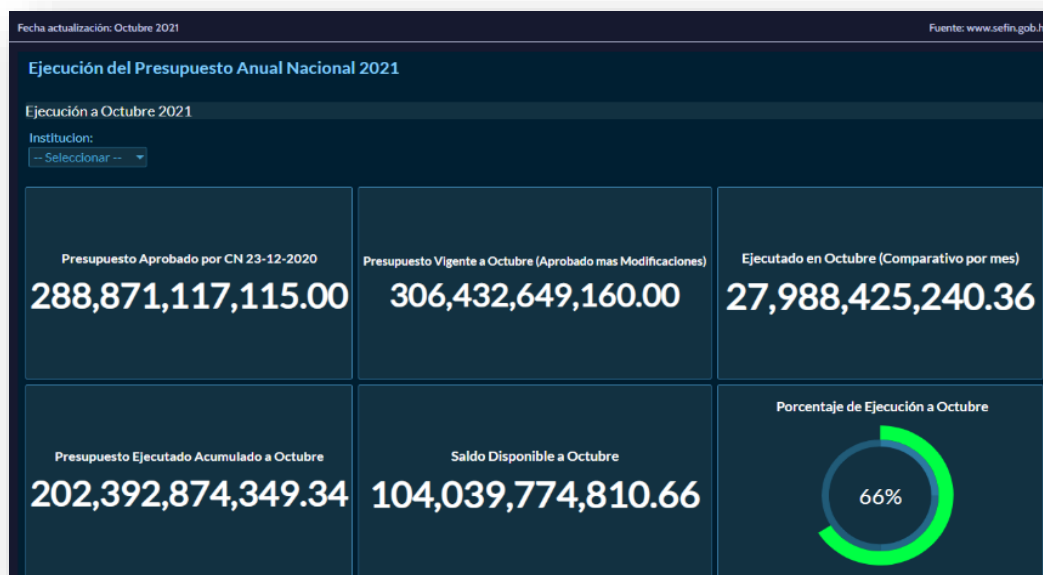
Fecha actualización: Octubre 2021

Fuente: www.sefin.gob.h

Ejecución del Presupuesto Anual Nacional 2021

Ejecución a Octubre 2021

Institucion:

-- Seleccionar --

Presupuesto Aprobado por CN 23-12-2020

288,871,117,115.00

Presupuesto Vigente a Octubre (Aprobado mas Modificaciones)

306,432,649,160.00

Ejecutado en Octubre (Comparativo por mes)

27,988,425,240.36

Presupuesto Ejecutado Acumulado a Octubre

202,392,874,349.34

Saldo Disponible a Octubre

104,039,774,810.66

Porcentaje de Ejecución a Octubre

66%